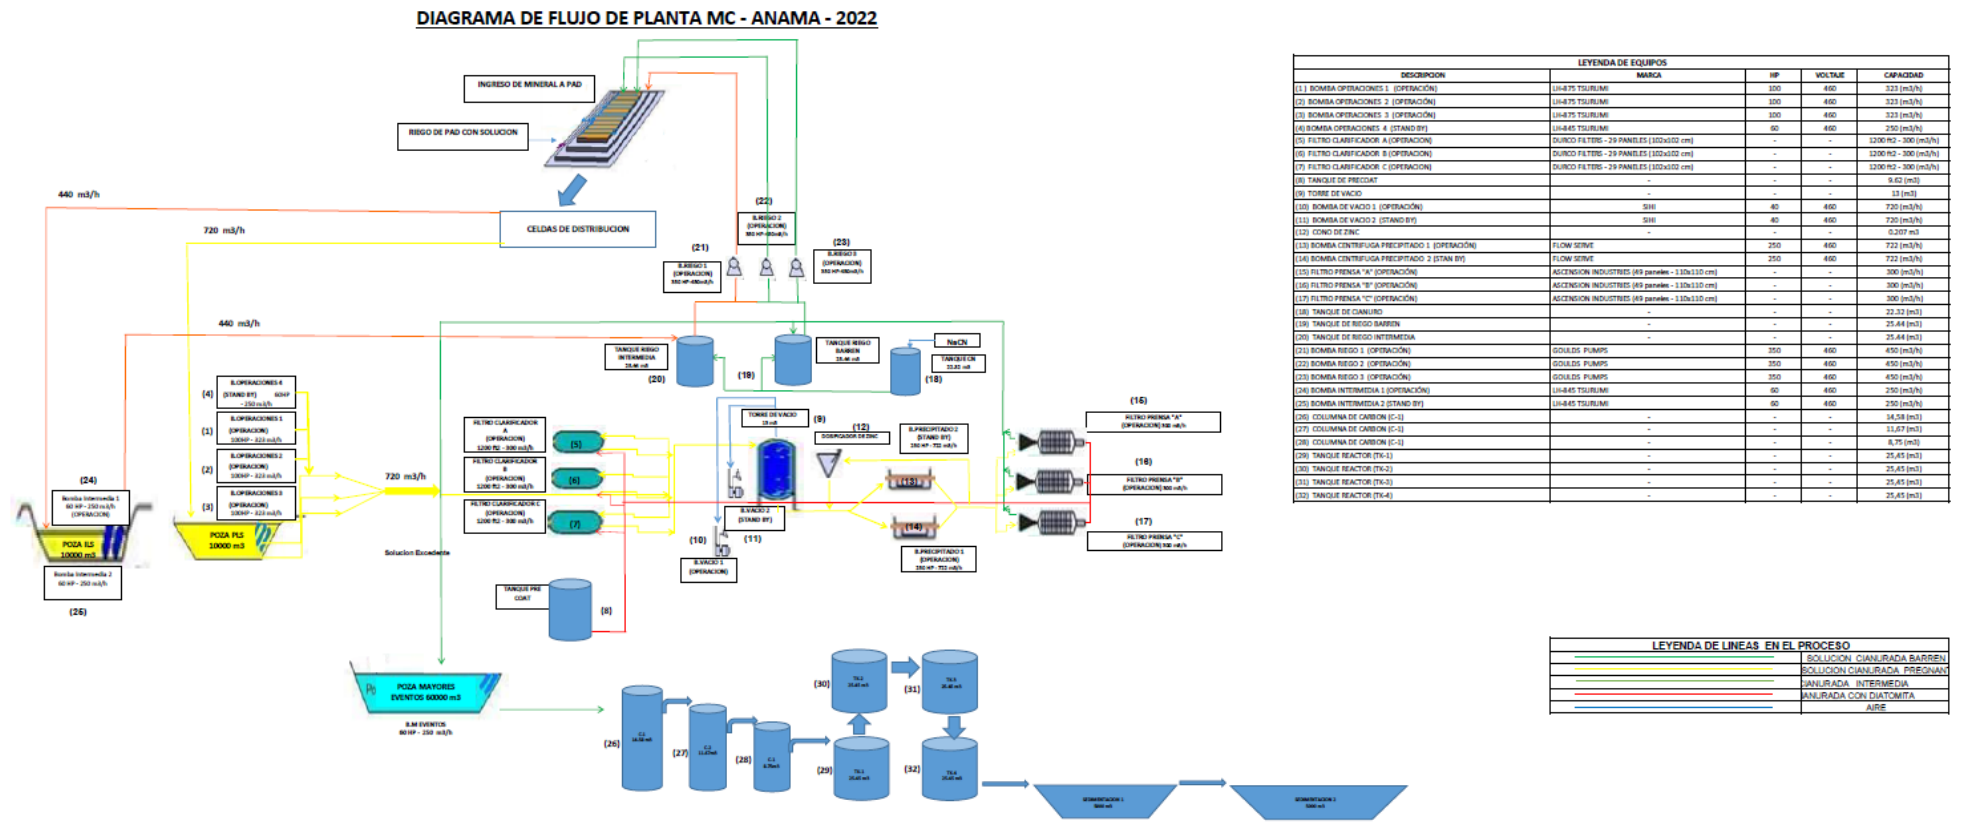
DIAGRAMA DE FLUJO DE PLANTA MC - ANAMA - 2022

INGRESO DE MINERAL A PAD

RIEGO DE PAD CON SOLUCION

440 m3/h

CELDAS DE DISTRIBUCION

720 m3/h

(22)
B.RIEGO 2 (OPERACION) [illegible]

(21)
B.RIEGO 1 (OPERACION) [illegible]

(23)
B.RIEGO 3 (OPERACION) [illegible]

440 m3/h

TANQUE RIEGO INTERMEDIA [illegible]
(20)

(19)

TANQUE RIEGO BARREN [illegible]

NaCN
TANQUE CN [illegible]
(18)

(4) B.OPERACIONES 4 (STAND BY) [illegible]
(1) B.OPERACIONES 1 (OPERACION) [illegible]
(2) B.OPERACIONES 2 (OPERACION) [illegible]
(3) B.OPERACIONES 3 (OPERACION) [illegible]

720 m3/h

FILTRO CLARIFICADOR A (OPERACION) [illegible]
(5)
FILTRO CLARIFICADOR B (OPERACION) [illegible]
(6)
FILTRO CLARIFICADOR C (OPERACION) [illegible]
(7)

TORRE DE VACIO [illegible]
(9)
(12)
DOSIFICADOR DE ZINC
B.PRECIPITADO 2 (STAND BY) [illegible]

(15)
FILTRO PRENSA "A" (OPERACION) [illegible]
(16)
FILTRO PRENSA "B" (OPERACION) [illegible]
(17)
FILTRO PRENSA "C" (OPERACION) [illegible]

(13)
(14)
B.VACIO 2 (STAND BY)
(11)
(10)
B.VACIO 1 (OPERACION)
B.PRECIPITADO 1 (OPERACION) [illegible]

(24)
Bomba Intermedia 1 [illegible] (OPERACION)
POZA ILS 10000 m3
POZA PLS 10000 m3
Bomba Intermedia 2 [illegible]
(25)

Solucion Excedente

TANQUE PRE COAT
(8)

POZA MAYORES EVENTOS 60000 m3
B.M EVENTOS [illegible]

(26) (27) (28) (29) (30) (31) (32)

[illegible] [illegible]

LEYENDA DE EQUIPOS

| DESCRIPCION | MARCA | HP | VOLTAJE | CAPACIDAD |
|---|---|---|---|---|
| (1) BOMBA OPERACIONES 1 (OPERACIÓN) | LH-875 TSURUMI | 100 | 460 | 323 (m3/h) |
| (2) BOMBA OPERACIONES 2 (OPERACIÓN) | LH-875 TSURUMI | 100 | 460 | 323 (m3/h) |
| (3) BOMBA OPERACIONES 3 (OPERACIÓN) | LH-875 TSURUMI | 100 | 460 | 323 (m3/h) |
| (4) BOMBA OPERACIONES 4 (STAND BY) | LH-845 TSURUMI | 60 | 460 | 250 (m3/h) |
| (5) FILTRO CLARIFICADOR A (OPERACION) | DURCO FILTERS - 29 PANELES (102x102 cm) | - | - | 1200 ft2 - 300 (m3/h) |
| (6) FILTRO CLARIFICADOR B (OPERACION) | DURCO FILTERS - 29 PANELES (102x102 cm) | - | - | 1200 ft2 - 300 (m3/h) |
| (7) FILTRO CLARIFICADOR C (OPERACION) | DURCO FILTERS - 29 PANELES (102x102 cm) | - | - | 1200 ft2 - 300 (m3/h) |
| (8) TANQUE DE PRECOAT | - | - | - | 9.62 (m3) |
| (9) TORRE DE VACIO | - | - | - | 13 (m3) |
| (10) BOMBA DE VACIO 1 (OPERACIÓN) | SIHI | 40 | 460 | 720 (m3/h) |
| (11) BOMBA DE VACIO 2 (STAND BY) | SIHI | 40 | 460 | 720 (m3/h) |
| (12) CONO DE ZINC | - | - | - | 0.207 m3 |
| (13) BOMBA CENTRIFUGA PRECIPITADO 1 (OPERACIÓN) | FLOW SERVE | 250 | 460 | 722 (m3/h) |
| (14) BOMBA CENTRIFUGA PRECIPITADO 2 (STAN BY) | FLOW SERVE | 250 | 460 | 722 (m3/h) |
| (15) FILTRO PRENSA "A" (OPERACIÓN) | ASCENSION INDUSTRIES (49 paneles - 110x110 cm) | - | - | 300 (m3/h) |
| (16) FILTRO PRENSA "B" (OPERACIÓN) | ASCENSION INDUSTRIES (49 paneles - 110x110 cm) | - | - | 300 (m3/h) |
| (17) FILTRO PRENSA "C" (OPERACIÓN) | ASCENSION INDUSTRIES (49 paneles - 110x110 cm) | - | - | 300 (m3/h) |
| (18) TANQUE DE CIANURO | - | - | - | 22.32 (m3) |
| (19) TANQUE DE RIEGO BARREN | - | - | - | 25.44 (m3) |
| (20) TANQUE DE RIEGO INTERMEDIA | - | - | - | 25.44 (m3) |
| (21) BOMBA RIEGO 1 (OPERACIÓN) | GOULDS PUMPS | 350 | 460 | 450 (m3/h) |
| (22) BOMBA RIEGO 2 (OPERACIÓN) | GOULDS PUMPS | 350 | 460 | 450 (m3/h) |
| (23) BOMBA RIEGO 3 (OPERACIÓN) | GOULDS PUMPS | 350 | 460 | 450 (m3/h) |
| (24) BOMBA INTERMEDIA 1 (OPERACIÓN) | LH-845 TSURUMI | 60 | 460 | 250 (m3/h) |
| (25) BOMBA INTERMEDIA 2 (STAND BY) | LH-845 TSURUMI | 60 | 460 | 250 (m3/h) |
| (26) COLUMNA DE CARBON (C-1) | - | - | - | 14,58 (m3) |
| (27) COLUMNA DE CARBON (C-2) | - | - | - | 11,67 (m3) |
| (28) COLUMNA DE CARBON (C-3) | - | - | - | 8,75 (m3) |
| (29) TANQUE REACTOR (TK-1) | - | - | - | 25,45 (m3) |
| (30) TANQUE REACTOR (TK-2) | - | - | - | 25,45 (m3) |
| (31) TANQUE REACTOR (TK-3) | - | - | - | 25,45 (m3) |
| (32) TANQUE REACTOR (TK-4) | - | - | - | 25,45 (m3) |

LEYENDA DE LINEAS EN EL PROCESO
SOLUCION CIANURADA BARREN
SOLUCION CIANURADA PREGNAN
CIANURADA INTERMEDIA
CIANURADA CON DIATOMITA
AIRE